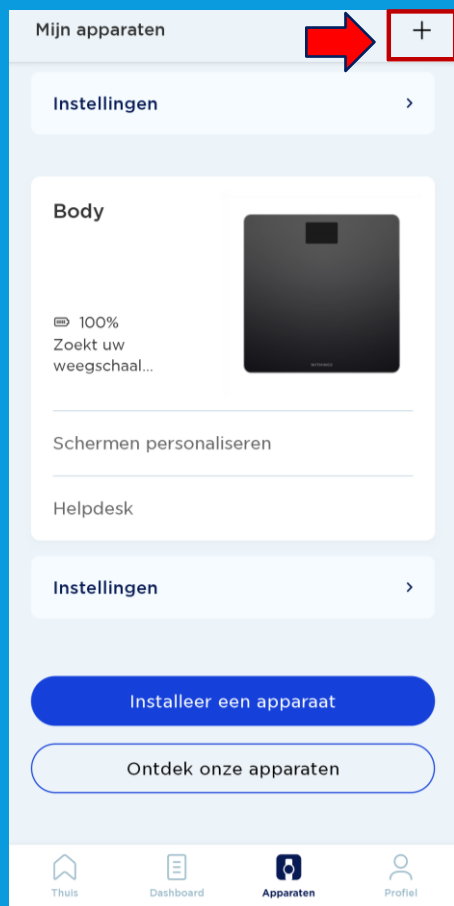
Mijn apparaten

+

Instellingen ›

Body

100%

Zoekt uw weegschaal...

WITHINGS

Schermen personaliseren

Helpdesk

Instellingen ›

Installeer een apparaat

Ontdek onze apparaten

Thuis Dashboard Apparaten Profiel